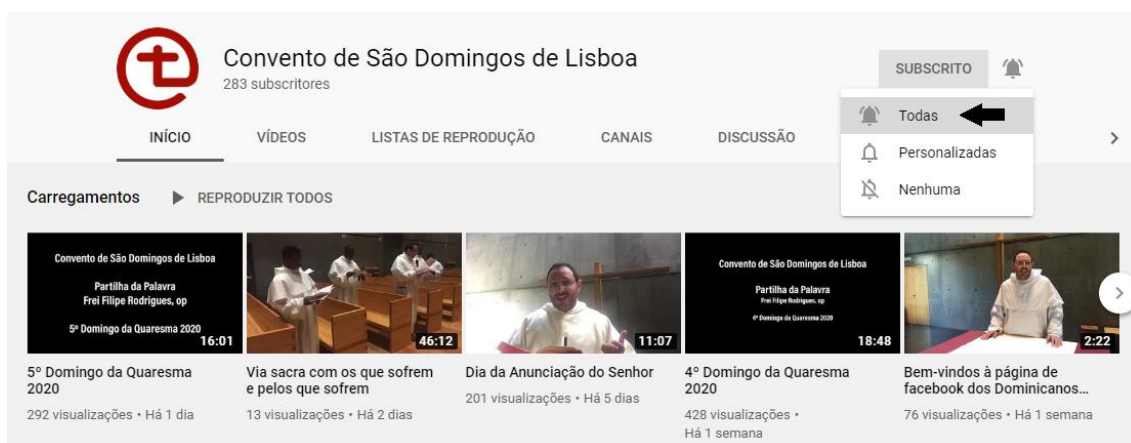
Convento de São Domingos de Lisboa
283 subscritores

SUBSCRITO

INÍCIO VÍDEOS LISTAS DE REPRODUÇÃO CANAIS DISCUSSÃO

Todas
Personalizadas
Nenhuma

Carregamentos REPRODUZIR TODOS

Convento de São Domingos de Lisboa
Partilha da Palavra
Frei Filipe Rodrigues, op
5º Domingo da Quaresma 2020
16:01
5° Domingo da Quaresma 2020
292 visualizações • Há 1 dia

46:12
Via sacra com os que sofrem e pelos que sofrem
13 visualizações • Há 2 dias

11:07
Dia da Anunciação do Senhor
201 visualizações • Há 5 dias

Convento de São Domingos de Lisboa
Partilha da Palavra
Frei Filipe Rodrigues, op
4º Domingo da Quaresma 2020
18:48
4° Domingo da Quaresma 2020
428 visualizações • Há 1 semana

2:22
Bem-vindos à página de facebook dos Dominicanos...
76 visualizações • Há 1 semana